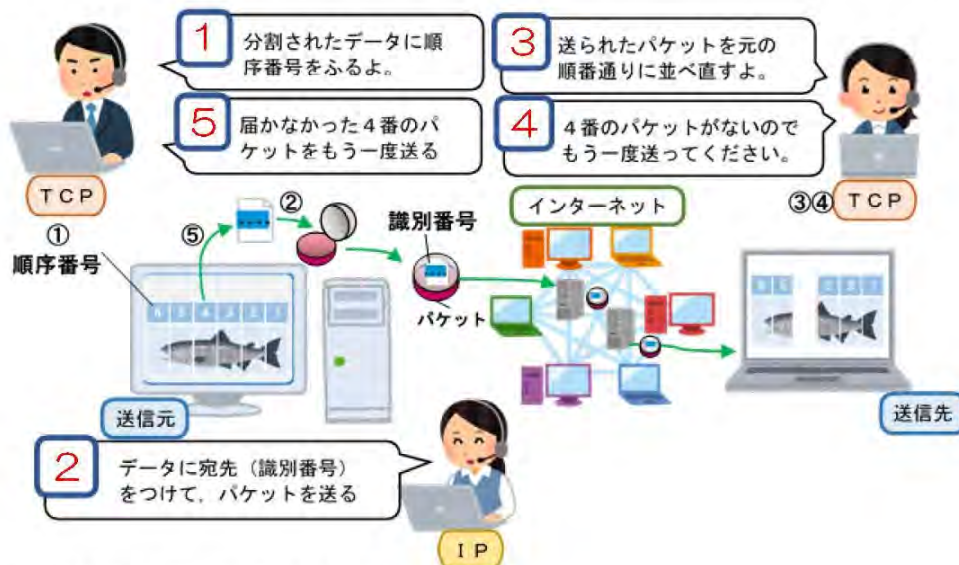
1 分割されたデータに順序番号をふるよ。

3 送られたパケットを元の順番通りに並べ直すよ。

5 届かなかった４番のパケットをもう一度送る

4 ４番のパケットがないのでもう一度送ってください。

ＴＣＰ

③④ ＴＣＰ

① 順序番号

⑤

②

識別番号

インターネット

パケット

送信元

送信先

2 データに宛先（識別番号）をつけて，パケットを送る

ＩＰ